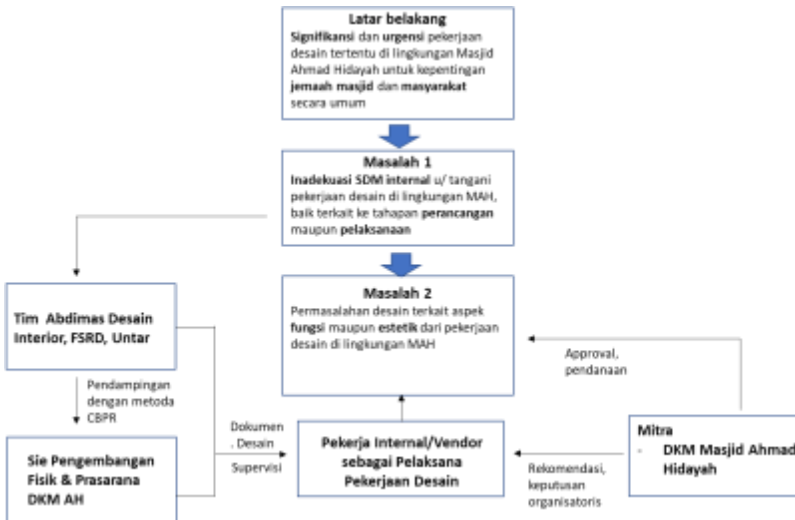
Latar belakang
Signifikansi dan urgensi pekerjaan desain tertentu di lingkungan Masjid Ahmad Hidayah untuk kepentingan jemaah masjid dan masyarakat secara umum

Masalah 1
Inadekuasi SDM internal u/ tangani pekerjaan desain di lingkungan MAH, baik terkait ke tahapan perancangan maupun pelaksanaan

Tim Abdimas Desain Interior, FSRD, Untar

Masalah 2
Permasalahan desain terkait aspek fungsi maupun estetik dari pekerjaan desain di lingkungan MAH

Approval, pendanaan

Pendampingan dengan metoda CBPR

Dokumen . Desain

Supervisi

Sie Pengembangan Fisik & Prasarana DKM AH

Pekerja Internal/Vendor sebagai Pelaksana Pekerjaan Desain

Rekomendasi, keputusan organisatoris

Mitra
- DKM Masjid Ahmad Hidayah